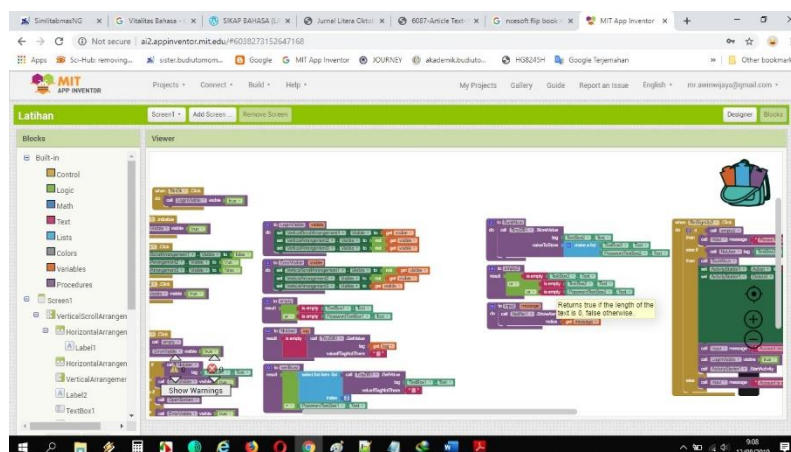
SimilitabmasNG | Vitalitas Bahasa | SIKAP BAHASA | Jurnal Litera Oktob | 6087-Article Text | nuesoft flip book | MIT App Inventor | +

Not secure | ai2.appinventor.mit.edu/#6038273152647168

Apps | Sci-Hub: removing... | sister.budiutomom... | Google | MIT App Inventor | JOURNEY | akademik.budiuto... | HG8245H | Google Terjemahan | » | Other bookmarks

MIT APP INVENTOR

Projects • | Connect • | Build • | Help •

My Projects | Gallery | Guide | Report an Issue | English • | mr.awinwijaya@gmail.com •

Latihan

Screen1 • | Add Screen... | Remove Screen

Designer | Blocks

Blocks

Viewer

Built-in
Control
Logic
Math
Text
Lists
Colors
Variables
Procedures
Screen1
VerticalScrollArrangen
HorizontalArrangen
Label1
HorizontalArrangen
VerticalArrangemer
Label2
TextBox1

Returns true if the length of the text is 0, false otherwise.

Show Warnings

9:08